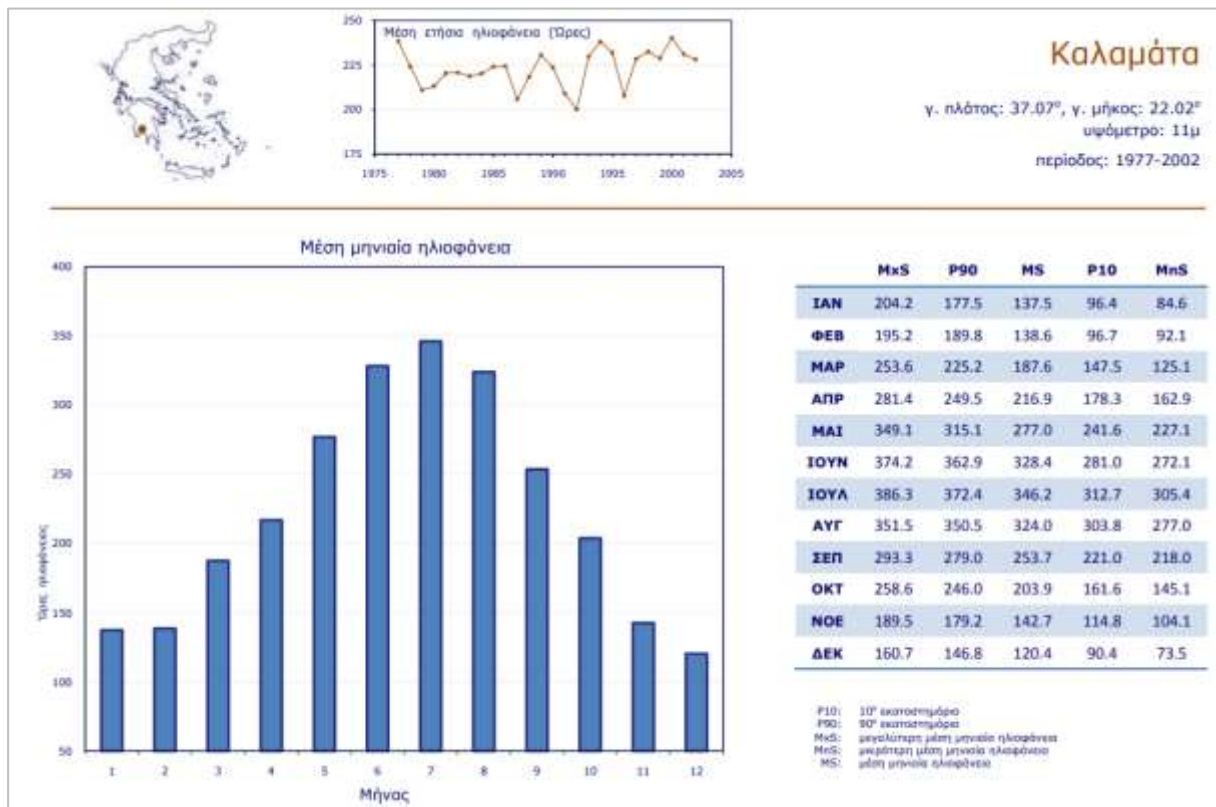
Μέση ετήσια ηλιοφάνεια (Ώρες)

250
225
200
175

1975 1980 1985 1990 1995 2000 2005

Καλαμάτα

γ. πλάτος: 37.07°, γ. μήκος: 22.02°
υψόμετρο: 11μ
περίοδος: 1977-2002

Μέση μηνιαία ηλιοφάνεια

400
350
300
250
200
150
100
50

Ώρες ηλιοφάνειας

1 2 3 4 5 6 7 8 9 10 11 12

Μήνας

| | MxS | P90 | MS | P10 | MnS |
|---|---|---|---|---|---|
| ΙΑΝ | 204.2 | 177.5 | 137.5 | 96.4 | 84.6 |
| ΦΕΒ | 195.2 | 189.8 | 138.6 | 96.7 | 92.1 |
| ΜΑΡ | 253.6 | 225.2 | 187.6 | 147.5 | 125.1 |
| ΑΠΡ | 281.4 | 249.5 | 216.9 | 178.3 | 162.9 |
| ΜΑΙ | 349.1 | 315.1 | 277.0 | 241.6 | 227.1 |
| ΙΟΥΝ | 374.2 | 362.9 | 328.4 | 281.0 | 272.1 |
| ΙΟΥΛ | 386.3 | 372.4 | 346.2 | 312.7 | 305.4 |
| ΑΥΓ | 351.5 | 350.5 | 324.0 | 303.8 | 277.0 |
| ΣΕΠ | 293.3 | 279.0 | 253.7 | 221.0 | 218.0 |
| ΟΚΤ | 258.6 | 246.0 | 203.9 | 161.6 | 145.1 |
| ΝΟΕ | 189.5 | 179.2 | 142.7 | 114.8 | 104.1 |
| ΔΕΚ | 160.7 | 146.8 | 120.4 | 90.4 | 73.5 |

P10: 10° εκατοστημόριο
P90: 90° εκατοστημόριο
MxS: μεγαλύτερη μέση μηνιαία ηλιοφάνεια
MnS: μικρότερη μέση μηνιαία ηλιοφάνεια
MS: μέση μηνιαία ηλιοφάνεια